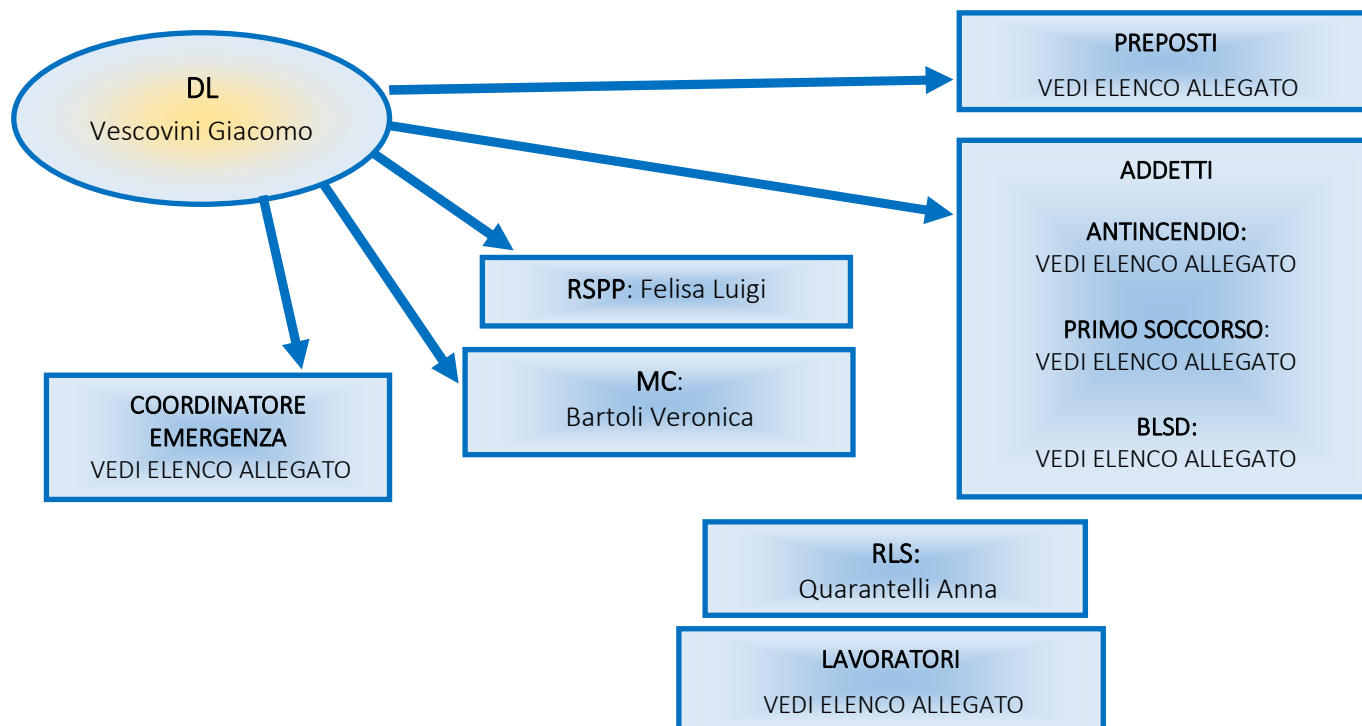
DL
Vescovini Giacomo

PREPOSTI
VEDI ELENCO ALLEGATO

ADDETTI

ANTINCENDIO:
VEDI ELENCO ALLEGATO

PRIMO SOCCORSO:
VEDI ELENCO ALLEGATO

BLSD:
VEDI ELENCO ALLEGATO

RSPP: Felisa Luigi

MC:
Bartoli Veronica

COORDINATORE EMERGENZA
VEDI ELENCO ALLEGATO

RLS:
Quarantelli Anna

LAVORATORI
VEDI ELENCO ALLEGATO